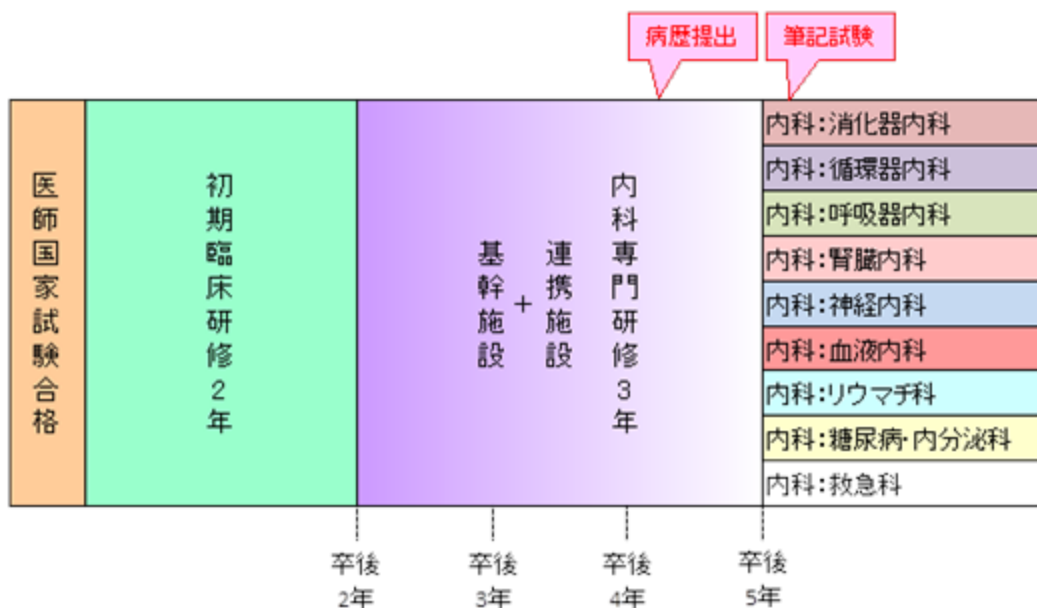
病歴提出

筆記試験

医師国家試験合格

初期臨床研修2年

基幹施設 + 連携施設

内科専門研修3年

内科:消化器内科
内科:循環器内科
内科:呼吸器内科
内科:腎臓内科
内科:神経内科
内科:血液内科
内科:リウマチ科
内科:糖尿病·内分泌科
内科:救急科

卒後2年

卒後3年

卒後4年

卒後5年